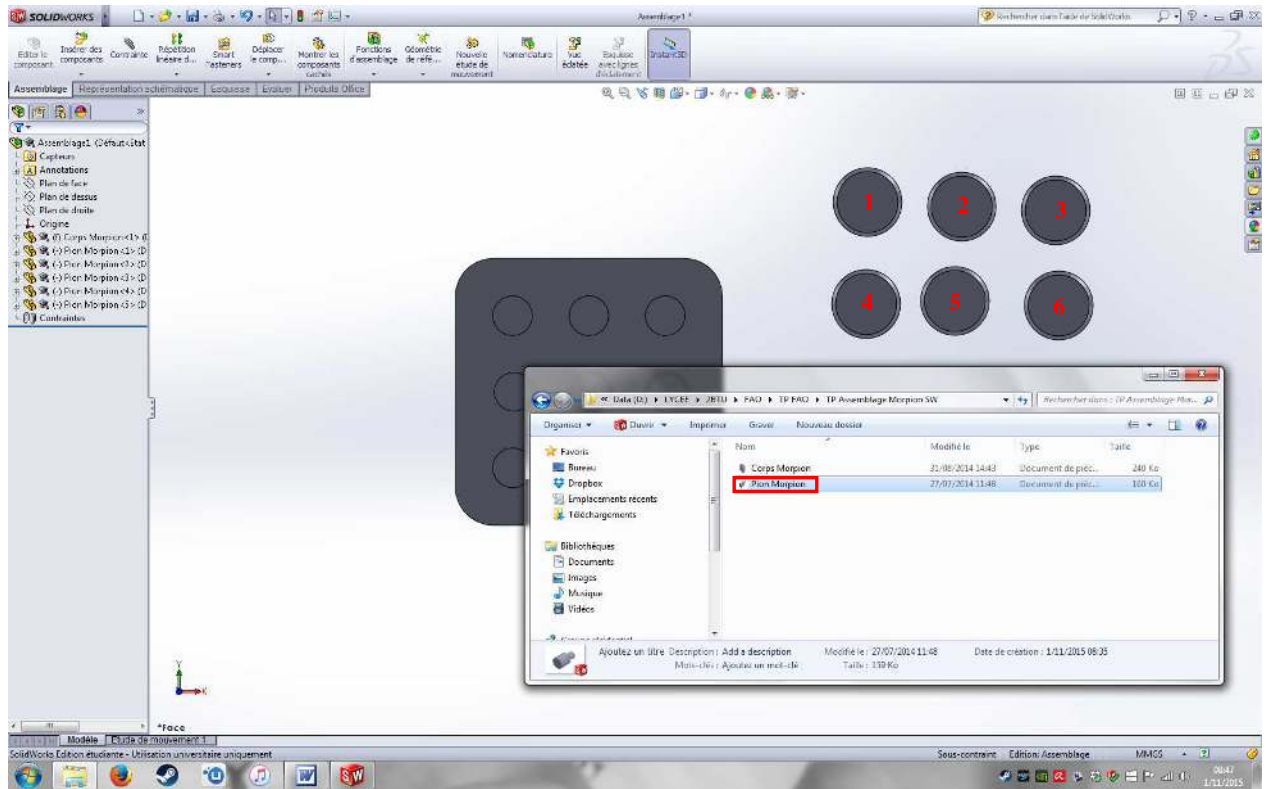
SOLIDWORKS

Assemblage1 *

Rechercher dans l'aide de SolidWorks

Editer le composant
Insérer des composants
Contrainte
Répétition linéaire d...
Smart Fasteners
Déplacer le comp...
Montrer les composants cachés
Fonctions d'assemblage
Géométrie de réfé...
Nouvelle étude de mouvement
Nomenclature
Vue éclatée
Esquisse avec lignes d'éclatement
Instant3D

Assemblage | Représentation schématique | Esquisse | Evaluer | Produits Office

Assemblage1 (Défaut<Etat
Capteurs
Annotations
Plan de face
Plan de dessus
Plan de droite
Origine
(f) Corps Morpion<1> (
(-) Pion Morpion<1> (D
(-) Pion Morpion<2> (D
(-) Pion Morpion<3> (D
(-) Pion Morpion<4> (D
(-) Pion Morpion<5> (D
Contraintes

1
2
3
4
5
6

« Data (D:) ▸ LYCEE ▸ 2BTU ▸ FAO ▸ TP FAO ▸ TP Assemblage Morpion SW
Rechercher dans : TP Assemblage Mo...

Organiser ▾ | Ouvrir ▾ | Imprimer | Graver | Nouveau dossier

Favoris
Bureau
Dropbox
Emplacements récents
Téléchargements

Bibliothèques
Documents
Images
Musique
Vidéos

| Nom | Modifié le | Type | Taille |
|---|---|---|---|
| Corps Morpion | 31/08/2014 14:43 | Document de pièc... | 240 Ko |
| Pion Morpion | 27/07/2014 11:48 | Document de pièc... | 100 Ko |

Ajoutez un titre Description : Add a description Modifié le : 27/07/2014 11:48 Date de création : 1/11/2015 08:35
Mots-clés : Ajoutez un mot-clé Taille : 110 Ko

*Face

Modèle | Etude de mouvement 1

SolidWorks Edition étudiante - Utilisation universitaire uniquement
Sous-contraint Edition: Assemblage MMGS

08:47
1/11/2015